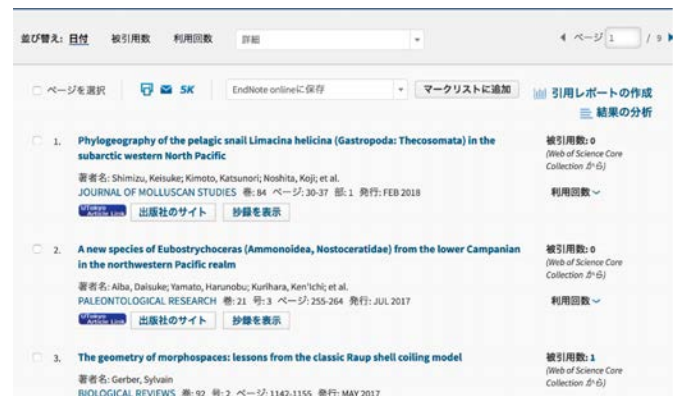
並び替え: 日付 被引用数 利用回数 詳細

◀ ページ 1 / 9 ▶

ページを選択 5K EndNote onlineに保存 マークリストに追加

引用レポートの作成
結果の分析

1. Phylogeography of the pelagic snail Limacina helicina (Gastropoda: Thecosomata) in the subarctic western North Pacific

著者名: Shimizu, Keisuke; Kimoto, Katsunori; Noshita, Koji; et al.
JOURNAL OF MOLLUSCAN STUDIES 巻: 84 ページ: 30-37 部: 1 発行: FEB 2018

UTokyo Article Link 出版社のサイト 抄録を表示

被引用数: 0
(Web of Science Core Collection から)
利用回数

2. A new species of Eubostrychoceras (Ammonoidea, Nostoceratidae) from the lower Campanian in the northwestern Pacific realm

著者名: Aiba, Daisuke; Yamato, Harunobu; Kurihara, Ken'ichi; et al.
PALEONTOLOGICAL RESEARCH 巻: 21 号: 3 ページ: 255-264 発行: JUL 2017

UTokyo Article Link 出版社のサイト 抄録を表示

被引用数: 0
(Web of Science Core Collection から)
利用回数

3. The geometry of morphospaces: lessons from the classic Raup shell coiling model

著者名: Gerber, Sylvain
BIOLOGICAL REVIEWS 巻: 92 号: 2 ページ: 1142-1155 発行: MAY 2017

被引用数: 1
(Web of Science Core Collection から)